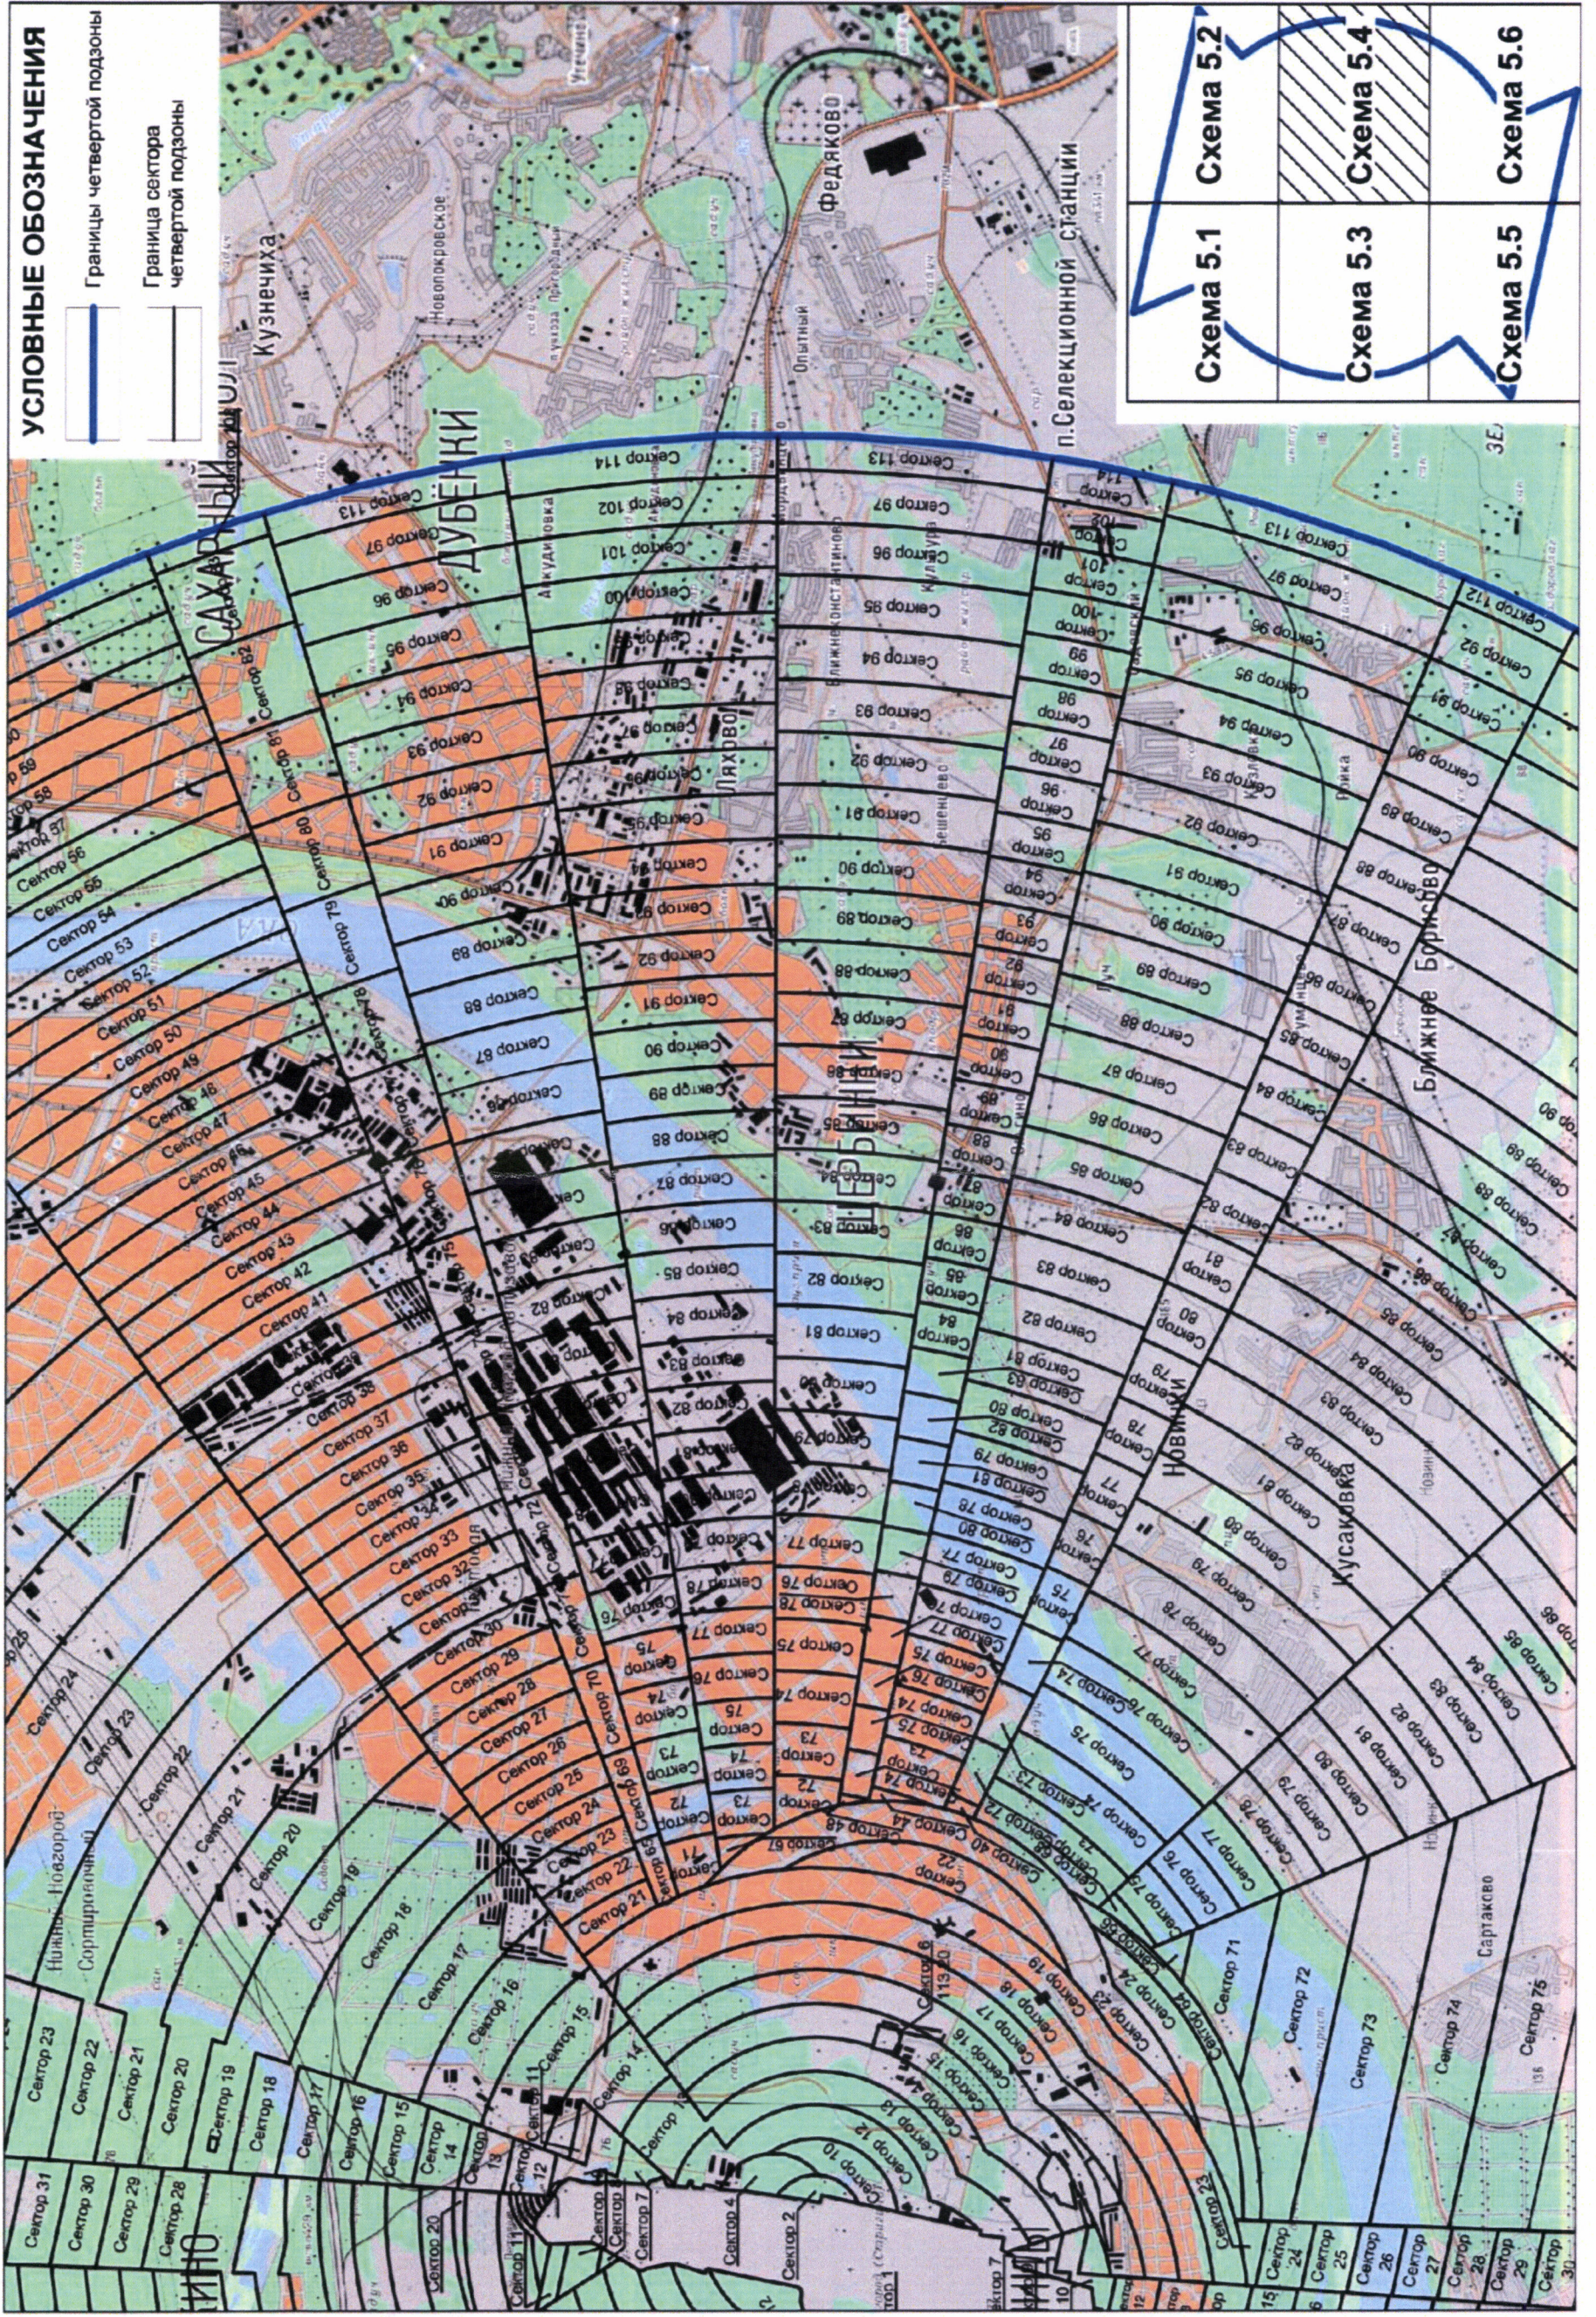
УСЛОВНЫЕ ОБОЗНАЧЕНИЯ

Границы четвертой подзоны

Граница сектора четвертой подзоны

| Схема 5.2 | Схема 5.4 | Схема 5.6 |
|---|---|---|
| Схема 5.1 | Схема 5.3 | Схема 5.5 |

Кузнечиха

Новопокровское

Федяково

Опытный

п.Селекционной станции

ДУБЕНКИ

САХАРНЫЙ

Ляхово

ЩЕРБИНКИ

Новинки

Кусаковка

Ближнее Борисово

Сартаково

Нижний Новгород

Сортировочный

Сектор 1

Сектор 2

Сектор 4

Сектор 7

Сектор 10

Сектор 11

Сектор 12

Сектор 13

Сектор 14

Сектор 15

Сектор 16

Сектор 17

Сектор 18

Сектор 19

Сектор 20

Сектор 21

Сектор 22

Сектор 23

Сектор 24

Сектор 25

Сектор 26

Сектор 27

Сектор 28

Сектор 29

Сектор 30

Сектор 31

Сектор 32

Сектор 33

Сектор 34

Сектор 35

Сектор 36

Сектор 37

Сектор 38

Сектор 41

Сектор 42

Сектор 43

Сектор 44

Сектор 45

Сектор 46

Сектор 47

Сектор 48

Сектор 49

Сектор 50

Сектор 51

Сектор 52

Сектор 53

Сектор 54

Сектор 55

Сектор 56

Сектор 57

Сектор 59

Сектор 67

Сектор 69

Сектор 70

Сектор 71

Сектор 72

Сектор 73

Сектор 74

Сектор 75

Сектор 76

Сектор 77

Сектор 78

Сектор 79

Сектор 80

Сектор 81

Сектор 82

Сектор 83

Сектор 84

Сектор 85

Сектор 86

Сектор 87

Сектор 88

Сектор 89

Сектор 90

Сектор 91

Сектор 92

Сектор 93

Сектор 94

Сектор 95

Сектор 96

Сектор 97

Сектор 98

Сектор 99

Сектор 100

Сектор 101

Сектор 102

Сектор 112

Сектор 113

Сектор 114